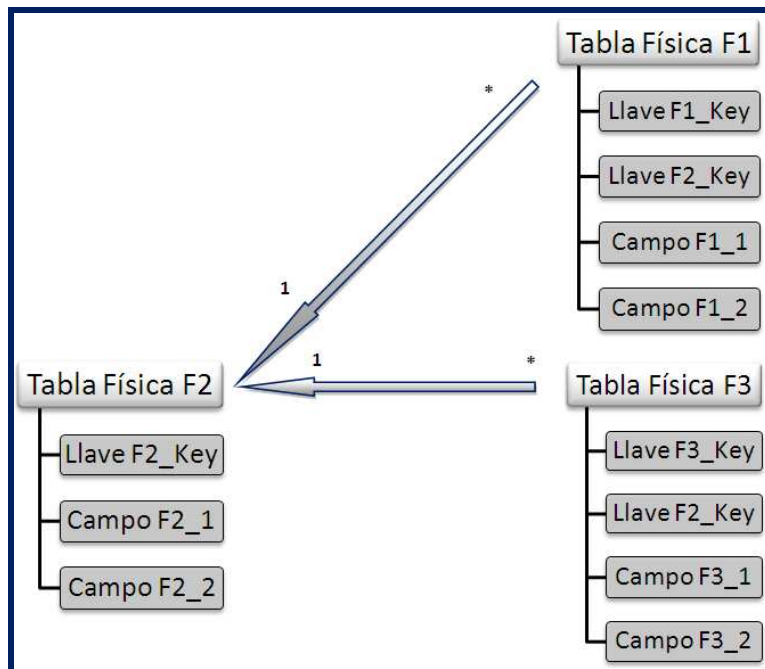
Tabla Física F1

Llave F1_Key

Llave F2_Key

Campo F1_1

Campo F1_2

*

1

1

*

Tabla Física F2

Llave F2_Key

Campo F2_1

Campo F2_2

Tabla Física F3

Llave F3_Key

Llave F2_Key

Campo F3_1

Campo F3_2